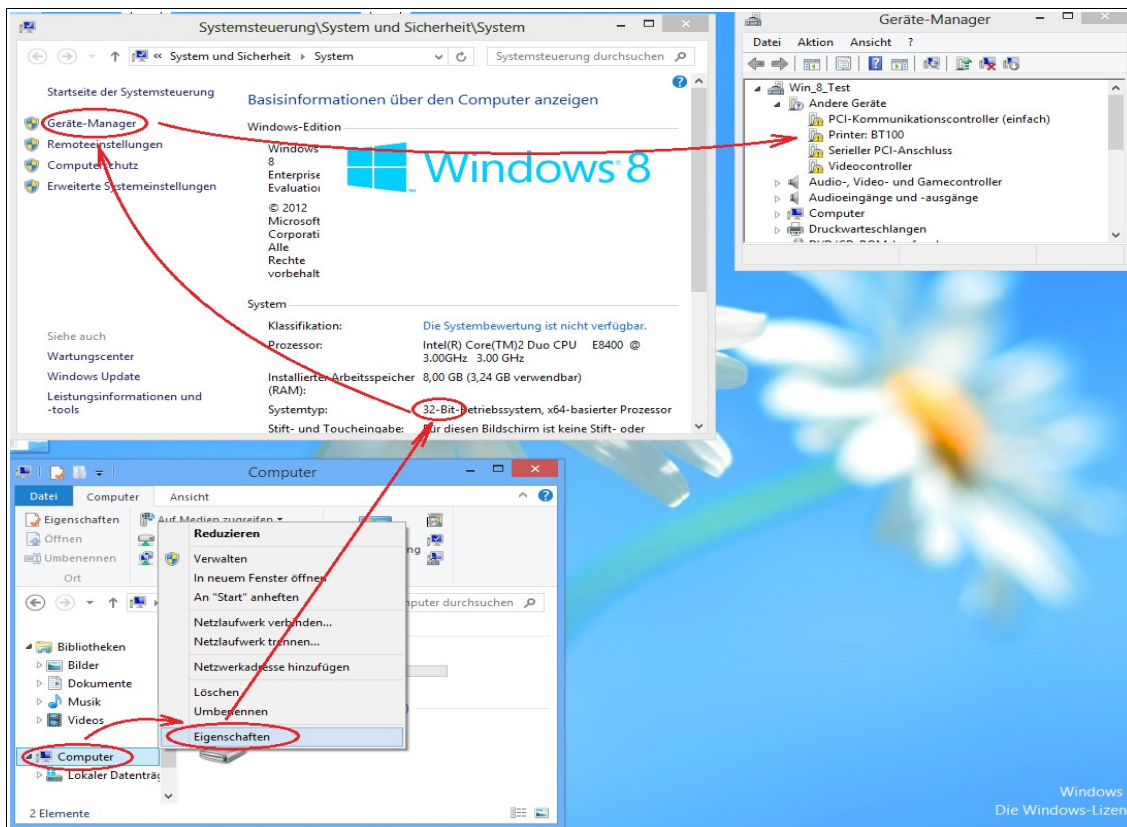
Systemsteuerung\System und Sicherheit\System

« System und Sicherheit › System

Systemsteuerung durchsuchen

Startseite der Systemsteuerung

Geräte-Manager

Remoteeinstellungen

Computerschutz

Erweiterte Systemeinstellungen

Basisinformationen über den Computer anzeigen

Windows-Edition

Windows 8 Enterprise Evaluation

© 2012 Microsoft Corporation. Alle Rechte vorbehalten.

Windows 8

System

Klassifikation: Die Systembewertung ist nicht verfügbar.

Prozessor: Intel(R) Core(TM)2 Duo CPU E8400 @ 3.00GHz 3.00 GHz

Installierter Arbeitsspeicher (RAM): 8,00 GB (3,24 GB verwendbar)

Systemtyp: 32-Bit-Betriebssystem, x64-basierter Prozessor

Stift- und Toucheingabe: Für diesen Bildschirm ist keine Stift- oder

Siehe auch

Wartungscenter

Windows Update

Leistungsinformationen und -tools

Geräte-Manager

Datei Aktion Ansicht ?

Win_8_Test
Andere Geräte
PCI-Kommunikationscontroller (einfach)
Printer: BT100
Serieller PCI-Anschluss
Videocontroller
Audio-, Video- und Gamecontroller
Audioeingänge und -ausgänge
Computer
Druckwarteschlangen

Computer

Datei Computer Ansicht

Eigenschaften
Öffnen
Umbenennen
Ort

Auf Medien zugreifen

Reduzieren
Verwalten
In neuem Fenster öffnen
An "Start" anheften
Netzlaufwerk verbinden...
Netzlaufwerk trennen...
Netzwerkadresse hinzufügen
Löschen
Umbenennen
Eigenschaften

Computer durchsuchen

Bibliotheken
Bilder
Dokumente
Musik
Videos
Computer
Lokaler Datenträg

2 Elemente

Windows
Die Windows-Lizen